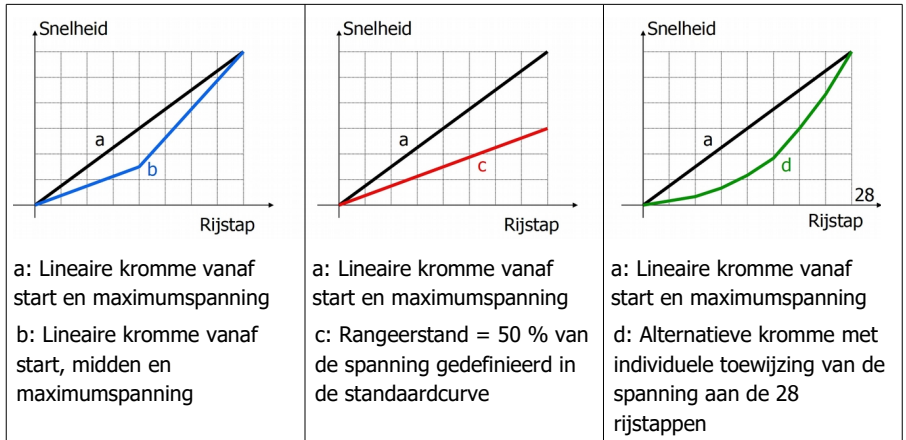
| Snelheid, a, b, Rijstap | Snelheid, a, c, Rijstap | Snelheid, a, d, 28, Rijstap |
|---|---|---|
| a: Lineaire kromme vanaf start en maximumspanning | a: Lineaire kromme vanaf start en maximumspanning | a: Lineaire kromme vanaf start en maximumspanning |
| b: Lineaire kromme vanaf start, midden en maximumspanning | c: Rangeerstand = 50 % van de spanning gedefinieerd in de standaardcurve | d: Alternatieve kromme met individuele toewijzing van de spanning aan de 28 rijstappen |